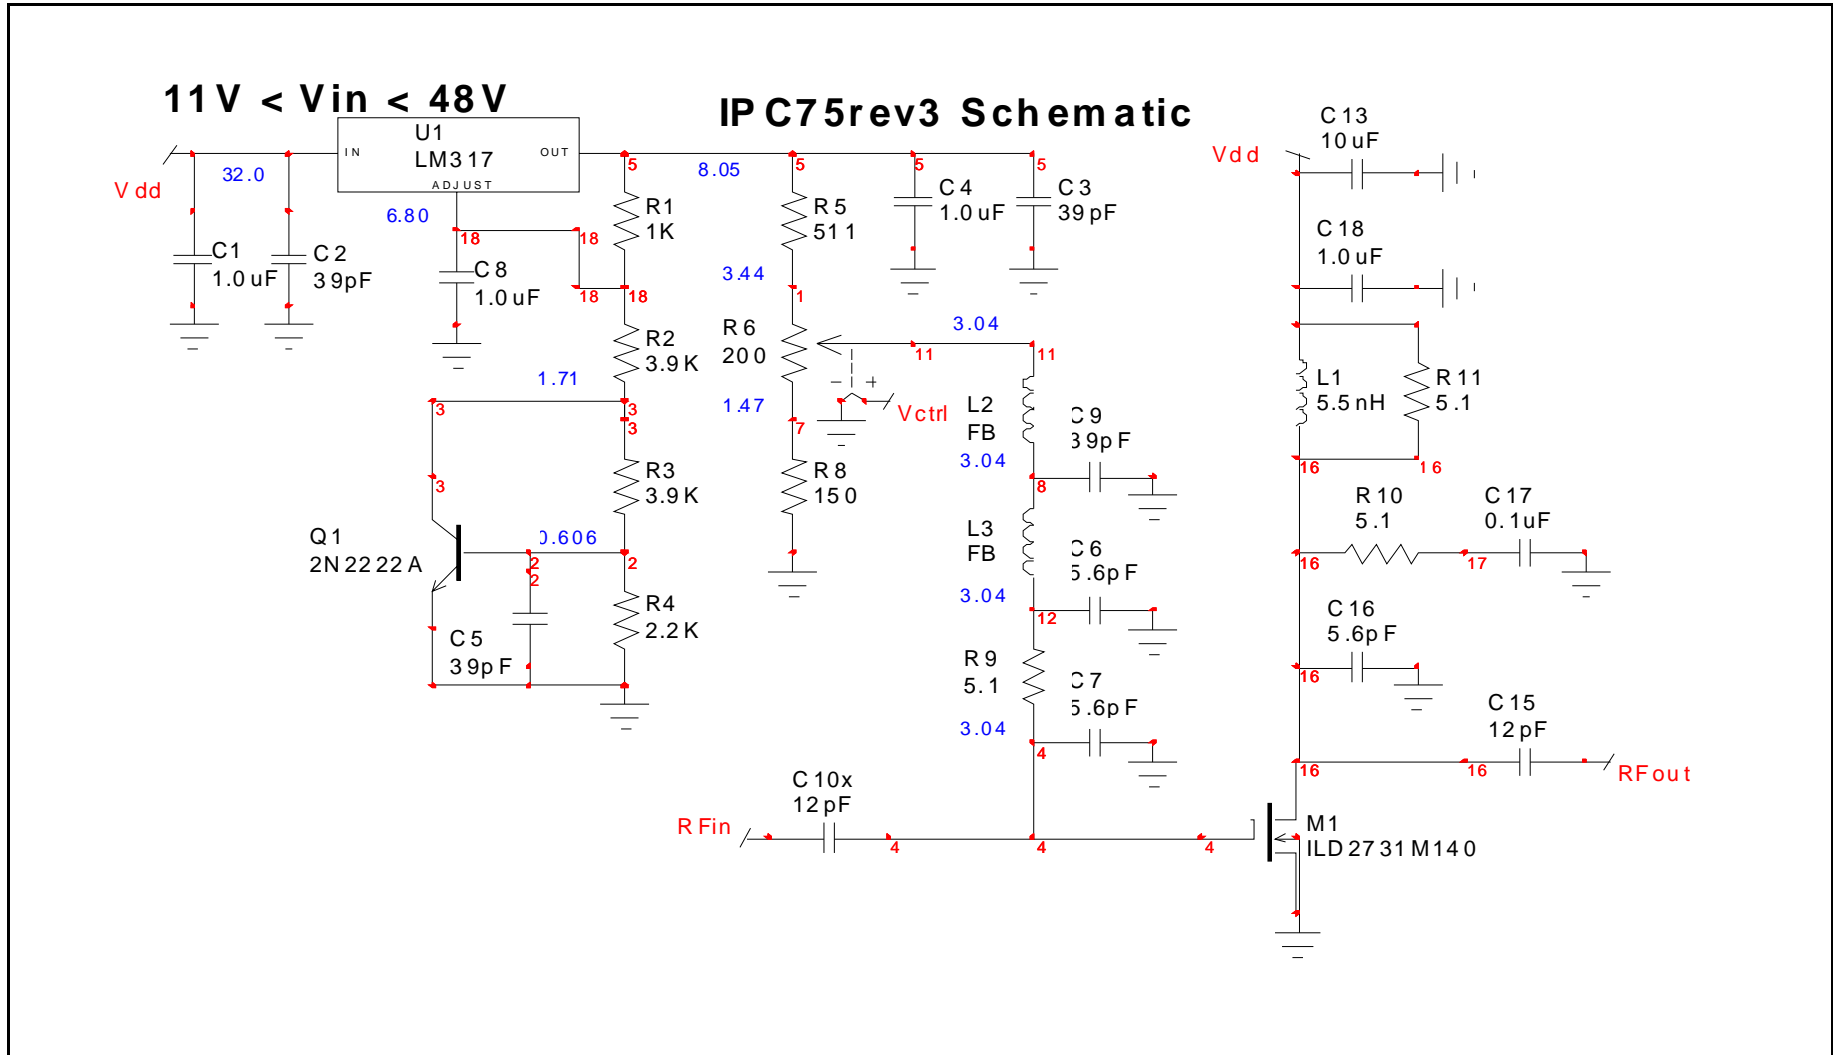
11V < Vin < 48V

IPC75rev3 Schematic

U1
LM317
IN
OUT
ADJUST

Vdd
32.0
6.80
8.05
5
5
5
5

C1
1.0uF
C2
39pF
C8
1.0uF
18
18
18
18

R1
1K
R2
3.9K
R5
511
3.44
1
R6
200
3.04
11
11
C4
1.0uF
C3
39pF

1.71
1.47
7
- +
Vctrl
3
3
3
3

R3
3.9K
R8
150
L2
FB
3.04
8
C9
39pF

Q1
2N2222A
0.606
2
2
2
R4
2.2K
C5
39pF

L3
FB
C6
5.6pF
3.04
12
R9
5.1
C7
5.6pF
3.04
4

RFin
C10x
12pF
4
4
4

Vdd
C13
10uF
C18
1.0uF
L1
5.5nH
R11
5.1
16
16
R10
5.1
C17
0.1uF
16
17
C16
5.6pF
16
C15
12pF
16
16
RFout
M1
ILD2731M140